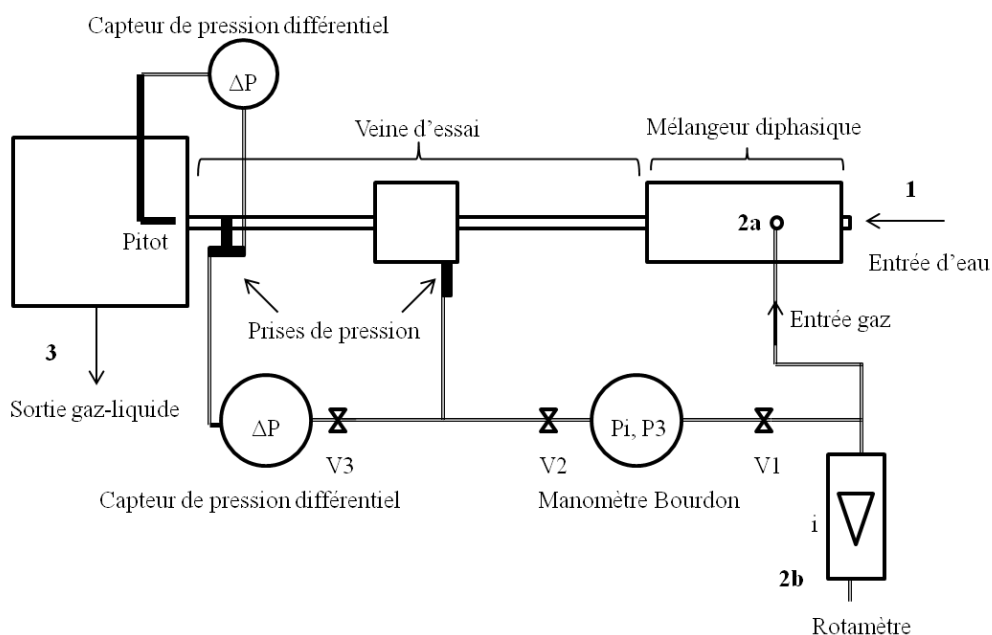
Capteur de pression différentiel

$\Delta P$

Veine d'essai

Mélangeur diphasique

1

2a

Entrée d'eau

Pitot

Prises de pression

Entrée gaz

3

Sortie gaz-liquide

$\Delta P$

V3

V2

Pi, P3

V1

Capteur de pression différentiel

Manomètre Bourdon

i

2b

Rotamètre